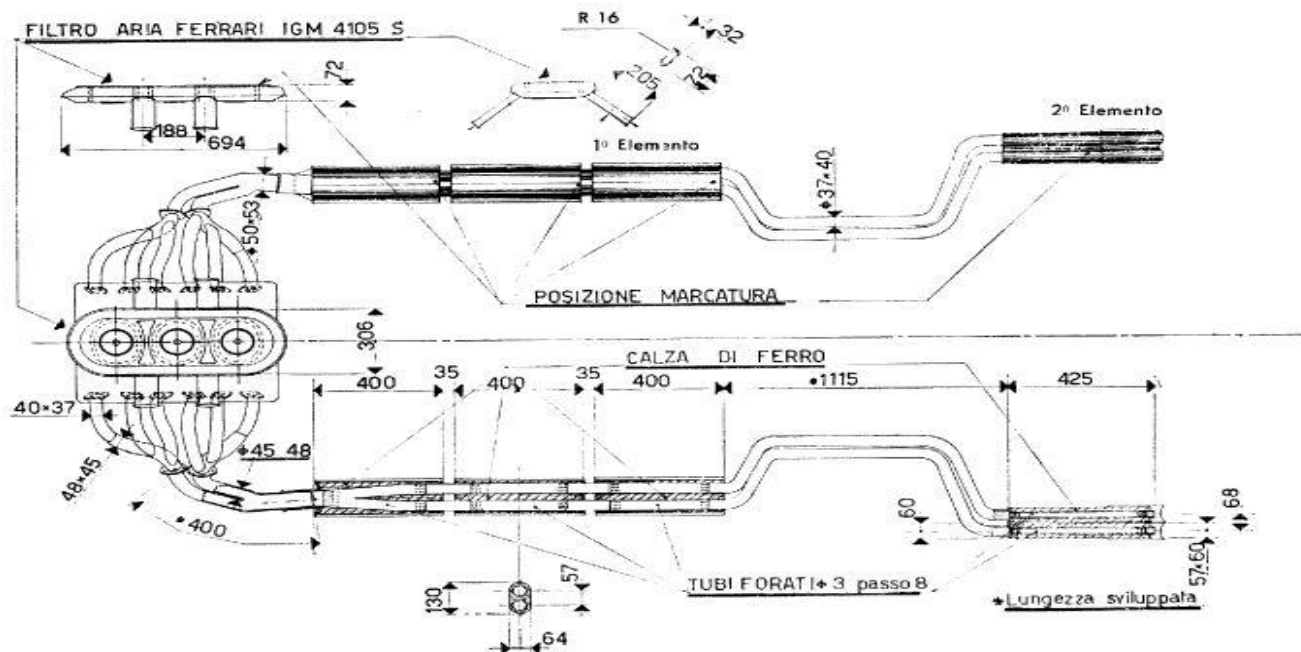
FILTRO ARIA FERRARI IGM 4105 S

R 16
32
72
205
72

188
694

1° Elemento

2° Elemento

$\phi$37×40

$\phi$50×53

POSIZIONE MARCATURA

306

CALZA DI FERRO

400
35
400
35
400
•1115
425

40×37

48×45

$\phi$45 48

•400

60

68

57.60

130
57
64

TUBI FORATI $\phi$ 3 passo 8

•Lungezza sviluppata